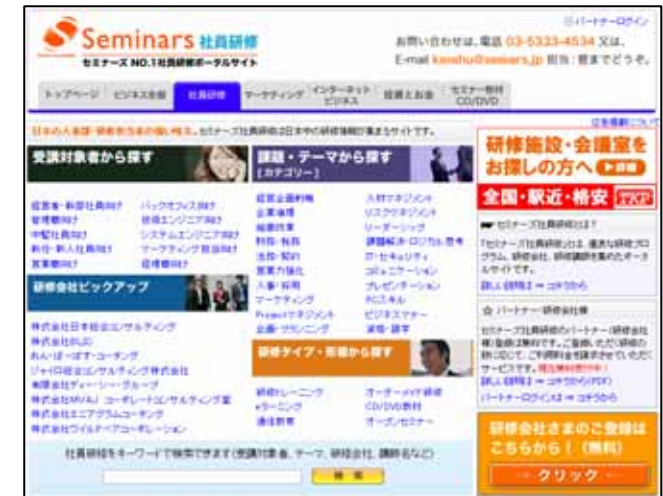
Seminars 社員研修
セミナーズ NO.1社員研修ポータルサイト

パートナーログイン

お問い合わせは、電話 03-5333-4534 又は、E-mail kenshu@seminars.jp 担当：菅までどうぞ。

トップページ | ビジネス全般 | 社員研修 | マーケティング | インターネットビジネス | 投資とお金 | セミナー教材 CD/DVD

日本の人事部・研修担当者の悩み解決。セミナーズ社員研修は日本中の研修情報が集まるサイトです。

受講対象者から探す

経営者・幹部社員向け
管理者向け
中堅社員向け
新任・新人社員向け
営業者向け
バックオフィス向け
技術エンジニア向け
システムエンジニア向け
マーケティング担当向け
役員向け

課題・テーマから探す
[カテゴリー]

経営企画戦略
企業倫理
組織改革
財務・税務
法務・契約
営業力強化
人事・採用
マーケティング
Projectマネジメント
企画・ブランディング
人材マネジメント
リスクマネジメント
リーダーシップ
課題解決・ロジカル思考
IT・セキュリティ
コミュニケーション
プレゼンテーション
PCスキル
ビジネスマナー
資格・語学

研修会社ピックアップ

株式会社日本総合コンサルティング
株式会社BLIC
あんぱーぼす・コーチング
ジャパン総合コンサルティング株式会社
有限会社ディーシー・グループ
株式会社MVAJ コーポレートコンサルティング室
株式会社ミニアグラムコーチング
株式会社ウイルテイアコーポレーション

研修タイプ・形態から探す

研修トレーニング
eラーニング
通信教育
オーダーメイド研修
CD/DVD教材
オープンセミナー

社員研修をキーワードで検索できます(受講対象者、テーマ、研修会社、講師名など)

検索

研修施設・会議室をお探しの方へ 詳細
全国・駅近・格安 TKP

セミナーズ社員研修とは？
「セミナーズ社員研修」とは、最高な研修プログラム、研修会社、研修講師を集めたポータルサイトです。
詳しい説明は ⇒ コチラから

パートナー研修会社様
セミナーズ社員研修のパートナー(研修会社様)を随時募集しております。ご登録いただく研修の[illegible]
詳しい説明は ⇒ コチラから(PDF)
パートナーログインは ⇒ コチラから

研修会社さまのご登録はこちらから！(無料)
クリック

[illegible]